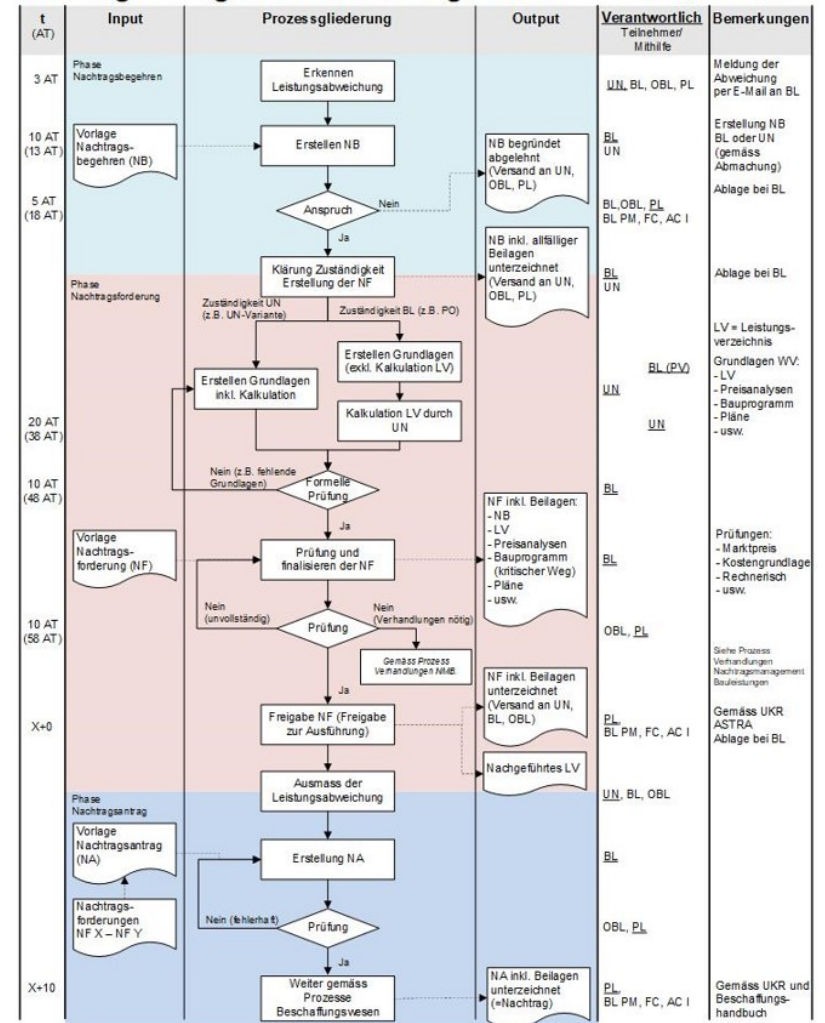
| t (AT) | Input | Prozessgliederung | Output | Verantwortlich Teilnehmer/ Mithilfe | Bemerkungen |
|---|---|---|---|---|---|
| 3 AT | Phase Nachtragsbegehren | Erkennen Leistungsabweichung | | UN, BL, OBL, PL | Meldung der Abweichung per E-Mail an BL |
| 10 AT (13 AT) | Vorlage Nachtragsbegehren (NB) | Erstellen NB | NB begründet abgelehnt (Versand an UN, OBL, PL) | BL UN | Erstellung NB BL oder UN (gemäss Abmachung) |
| 5 AT (18 AT) | | Anspruch — Nein — Ja | | BL,OBL, PL BL PM, FC, AC I | Ablage bei BL |
| | | Klärung Zuständigkeit Erstellung der NF | NB inkl. allfälliger Beilagen unterzeichnet (Versand an UN, OBL, PL) | BL UN | Ablage bei BL |
| | Phase Nachtragsforderung | Zuständigkeit UN (z.B. UN-Variante) — Zuständigkeit BL (z.B. PO) | | | LV = Leistungsverzeichnis |
| | | Erstellen Grundlagen (exkl. Kalkulation LV) | | BL (PV) | Grundlagen WV: - LV - Preisanalysen - Bauprogramm - Pläne - usw. |
| | | Erstellen Grundlagen inkl. Kalkulation | | UN | |
| 20 AT (38 AT) | | Kalkulation LV durch UN | | UN | |
| 10 AT (48 AT) | | Nein (z.B. fehlende Grundlagen) — Formelle Prüfung — Ja | | BL | |
| | Vorlage Nachtragsforderung (NF) | Prüfung und finalisieren der NF | NF inkl. Beilagen: - NB - LV - Preisanalysen - Bauprogramm (kritischer Weg) - Pläne - usw. | BL | Prüfungen: - Marktpreis - Kostengrundlage - Rechnerisch - usw. |
| 10 AT (58 AT) | | Nein (unvollständig) — Prüfung — Nein (Verhandlungen nötig) — Gemäss Prozess Verhandlungen NMB. — Ja | | OBL, PL | Siehe Prozess Verhandlungen Nachtragsmanagement Bauleistungen |
| X+0 | | Freigabe NF (Freigabe zur Ausführung) | NF inkl. Beilagen unterzeichnet (Versand an UN, BL, OBL) | PL, BL PM, FC, AC I | Gemäss UKR ASTRA Ablage bei BL |
| | | | Nachgeführtes LV | | |
| | | Ausmass der Leistungsabweichung | | UN, BL, OBL | |
| | Phase Nachtragsantrag Vorlage Nachtragsantrag (NA) | Erstellung NA | | BL | |
| | Nachtragsforderungen NF X – NF Y | Nein (fehlerhaft) — Prüfung — Ja | | OBL, PL | |
| X+10 | | Weiter gemäss Prozesse Beschaffungswesen | NA inkl. Beilagen unterzeichnet (=Nachtrag) | PL, BL PM, FC, AC I | Gemäss UKR und Beschaffungshandbuch |